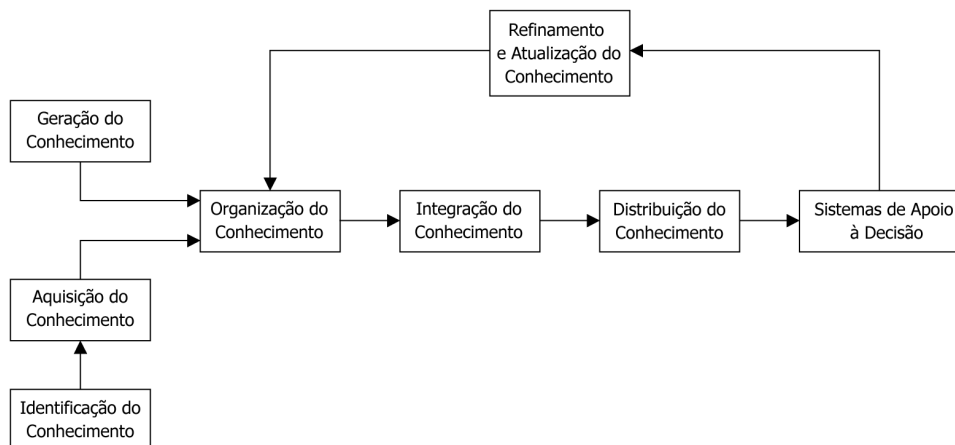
Refinamento e Atualização do Conhecimento

Geração do Conhecimento

Organização do Conhecimento

Integração do Conhecimento

Distribuição do Conhecimento

Sistemas de Apoio à Decisão

Aquisição do Conhecimento

Identificação do Conhecimento